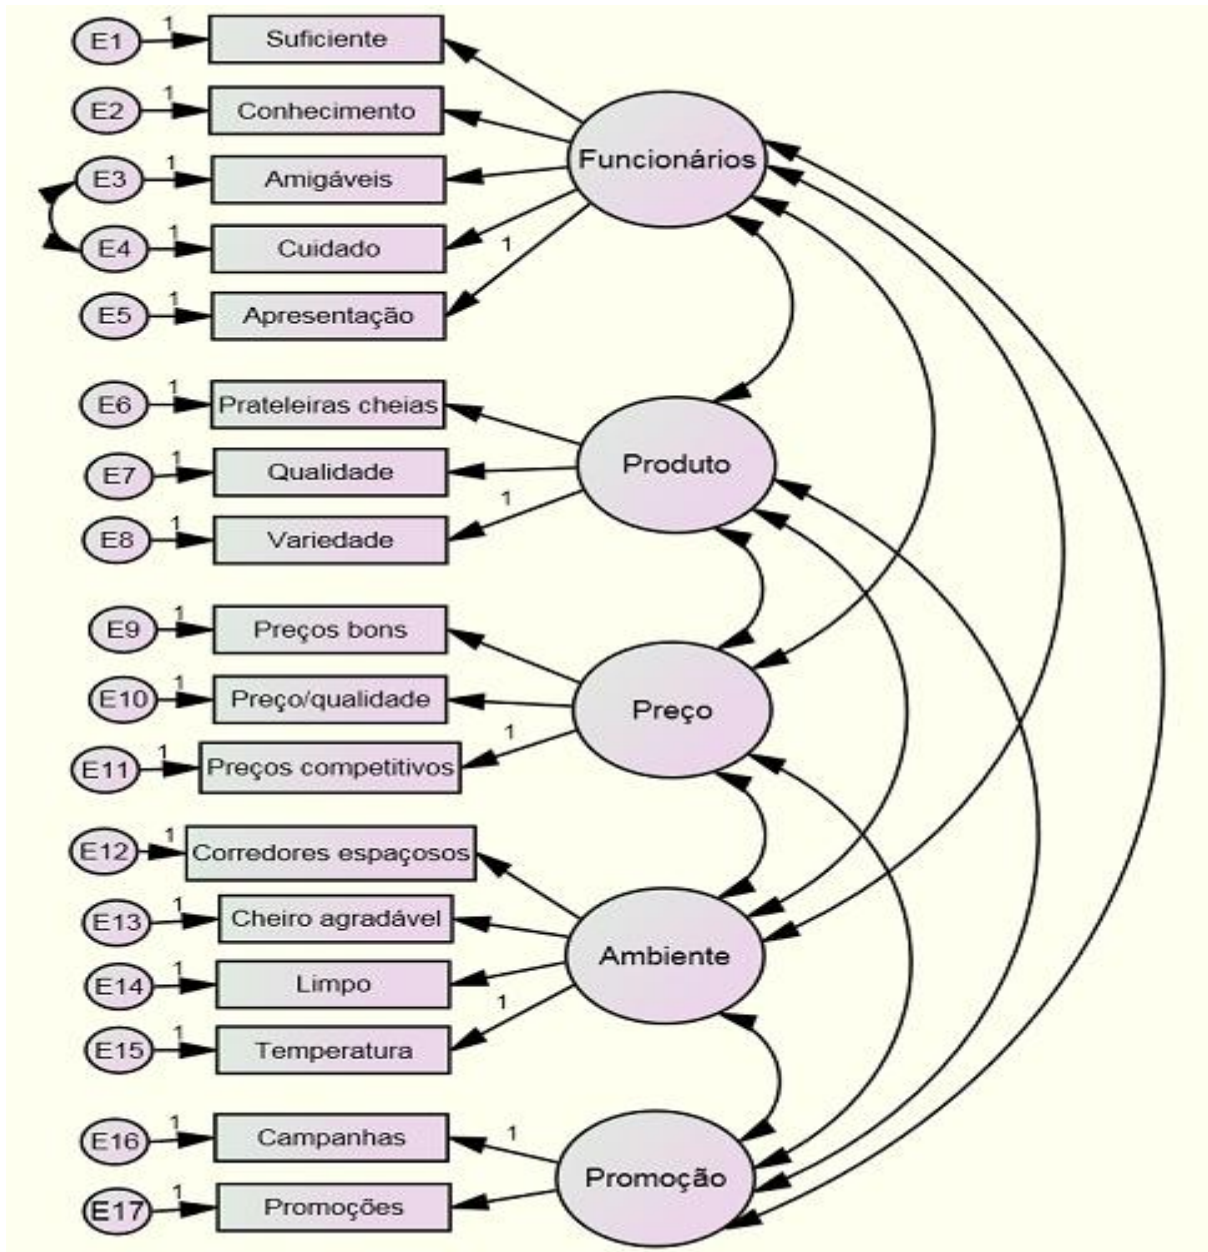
E1 1 Suficiente
E2 1 Conhecimento
E3 1 Amigáveis
E4 1 Cuidado
E5 1 Apresentação
1
Funcionários

E6 1 Prateleiras cheias
E7 1 Qualidade
E8 1 Variedade
1
Produto

E9 1 Preços bons
E10 1 Preço/qualidade
E11 1 Preços competitivos
1
Preço

E12 1 Corredores espaçosos
E13 1 Cheiro agradável
E14 1 Limpo
E15 1 Temperatura
1
Ambiente

E16 1 Campanhas
E17 1 Promoções
1
Promoção